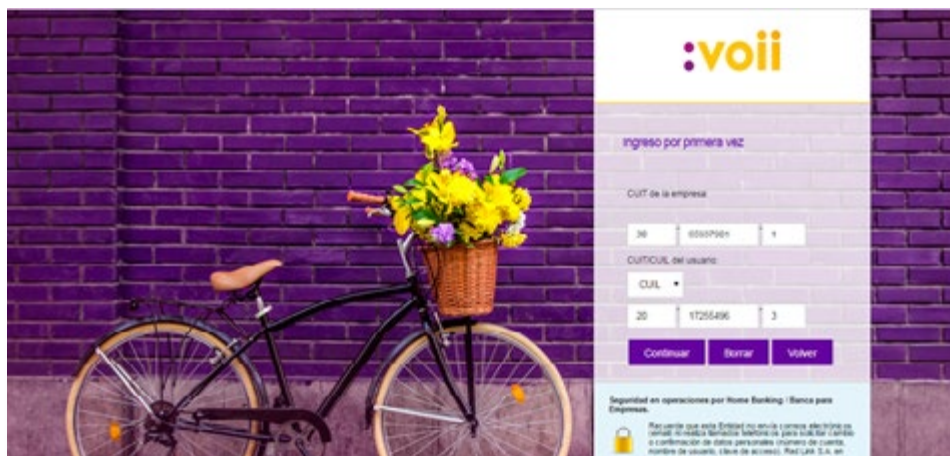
:voii

Ingreso por primera vez

CUIT de la empresa

30 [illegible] 1

CUIT/CUIL del usuario

CUIL

20 17255496 3

Continuar Borrar Volver

Seguridad en operaciones por Home Banking / Banca para Empresas.

Recuerde que esta Entidad no envía correos electrónicos ni realiza llamados telefónicos para solicitar cambio o confirmación de datos personales (número de cuenta, nombre de usuario, clave de acceso). Red Link S.A. en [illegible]